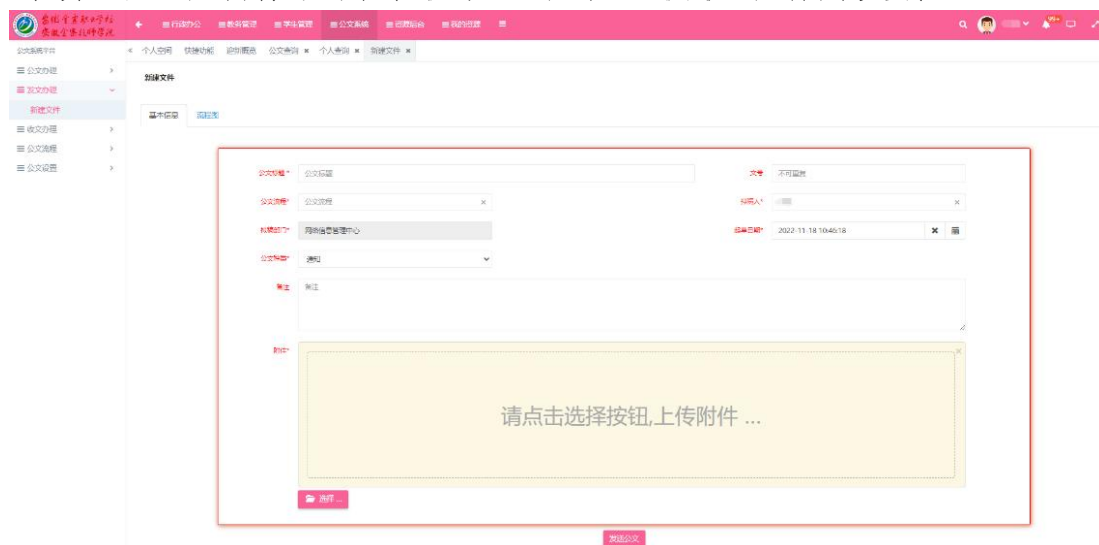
安徽省农业学校 安徽省农业技师学院

行政办公 教务管理 学生管理 公文系统 后勤后台 我的页面

公文系统平台

公文办理

发文办理

新建文件

收文办理

公文流程

公文设置

个人空间 快捷功能 规划概念 公文查询 个人查询 新建文件

新建文件

基本信息 流程图

公文标题* 公文标题

文号 不可重复

公文流程* 公文流程

拟稿人*

拟稿部门* 网络信息管理中心

拟稿日期* 2022-11-18 10:46:18

公文密级* 普通

备注 备注

附件*

请点击选择按钮,上传附件 ...

选择 ...

发送公文